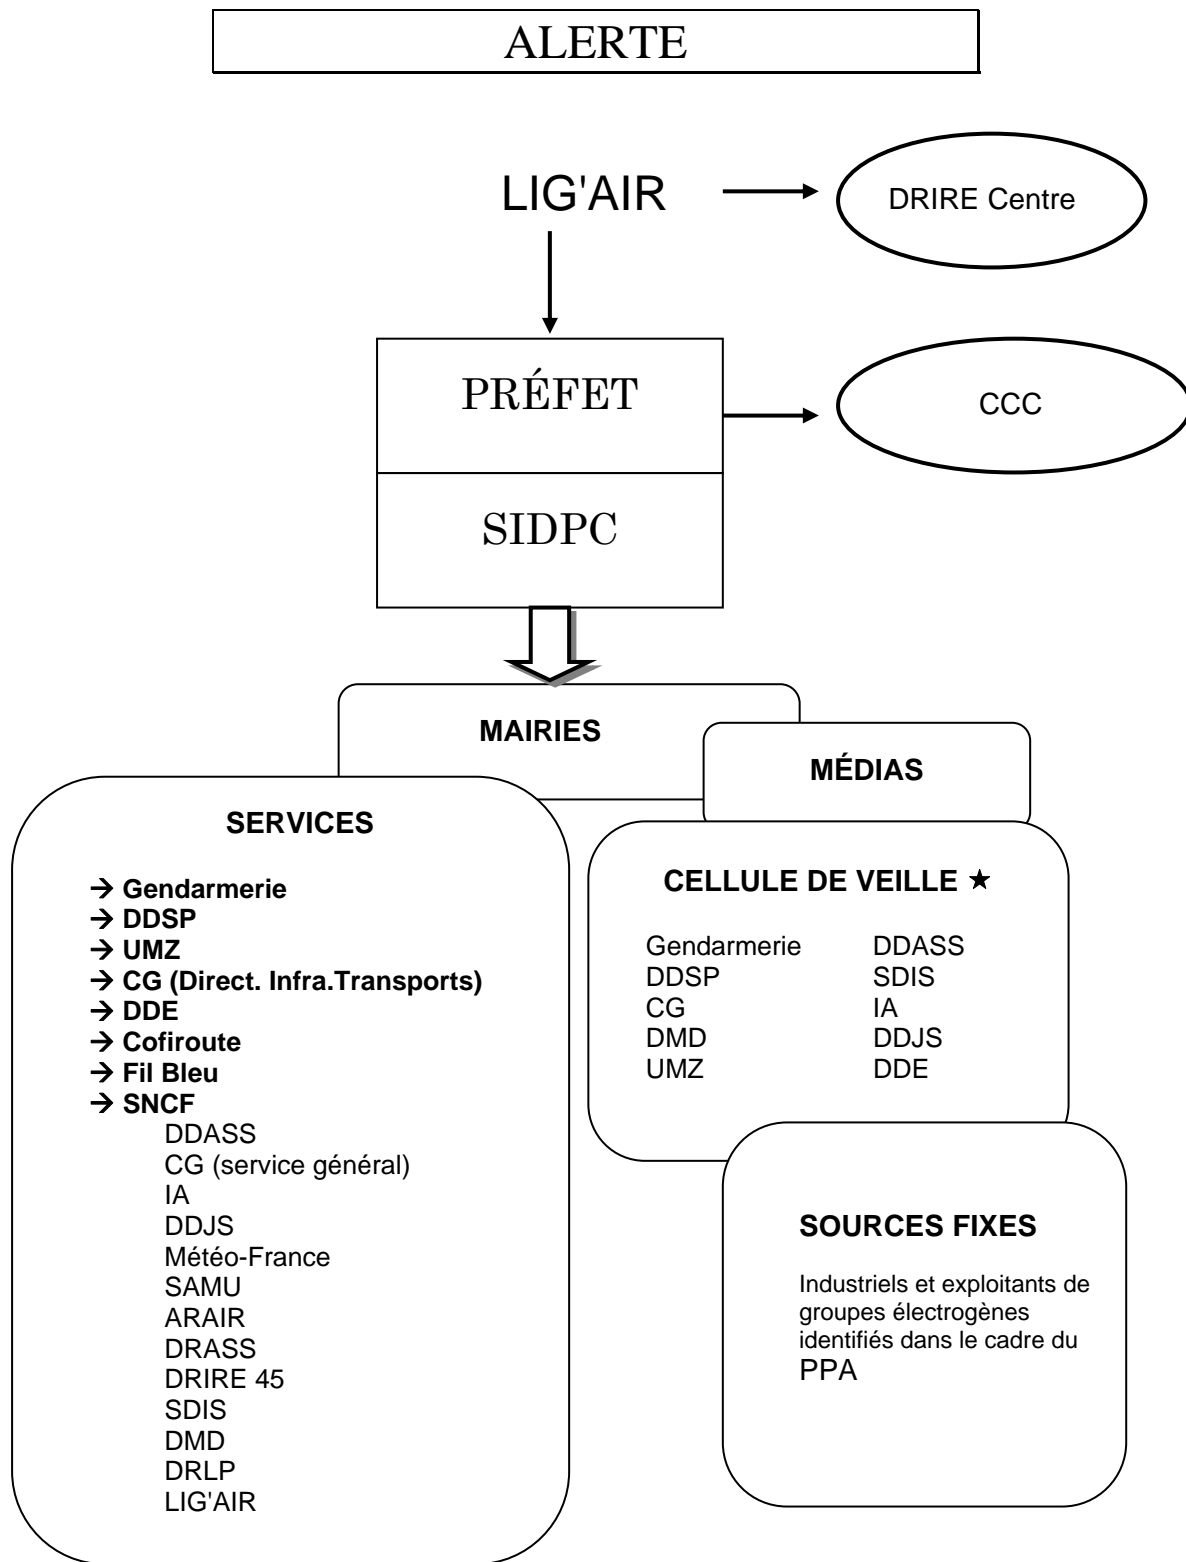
ALERTE

LIG'AIR

DRIRE Centre

PRÉFET

CCC

SIDPC

MAIRIES

MÉDIAS

SERVICES

→ Gendarmerie
→ DDSP
→ UMZ
→ CG (Direct. Infra.Transports)
→ DDE
→ Cofiroute
→ Fil Bleu
→ SNCF
DDASS
CG (service général)
IA
DDJS
Météo-France
SAMU
ARAIR
DRASS
DRIRE 45
SDIS
DMD
DRLP
LIG'AIR

CELLULE DE VEILLE ★

| Gendarmerie | DDASS |
|---|---|
| DDSP | SDIS |
| CG | IA |
| DMD | DDJS |
| UMZ | DDE |

SOURCES FIXES

Industriels et exploitants de groupes électrogènes identifiés dans le cadre du PPA